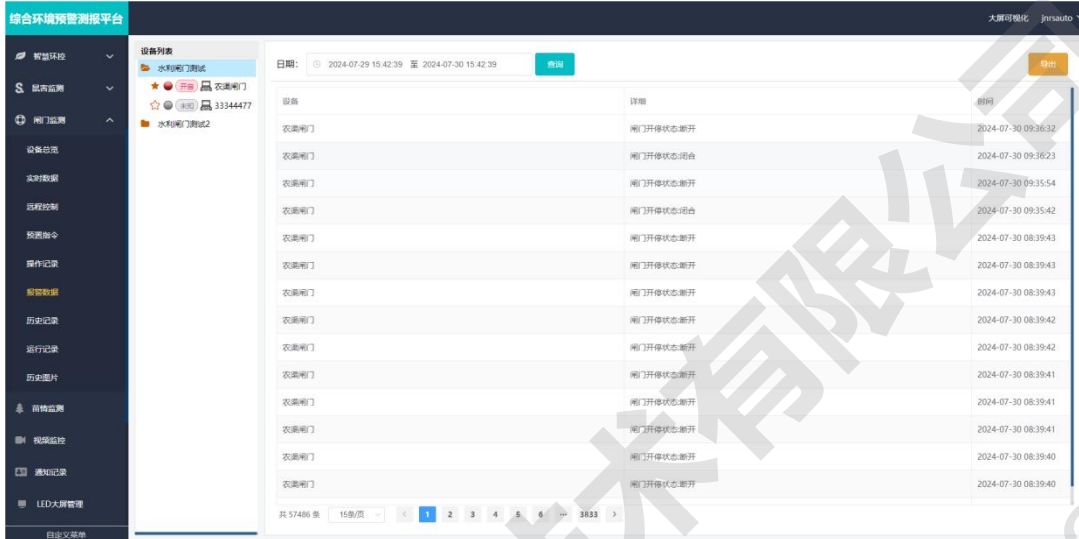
综合环境预警测报平台

大屏可视化 jnrsauto

智慧环控
鼠害监测
闸门监测
设备总览
实时数据
远程控制
预置指令
操作记录
报警数据
历史记录
运行记录
历史图片
苗情监测
视频监控
通知记录
LED大屏管理
自定义菜单

设备列表
水利闸门测试
开启 农渠闸门
未知 33344477
水利闸门测试2

日期: 2024-07-29 15:42:39 至 2024-07-30 15:42:39 查询

导出

| 设备 | 详细 | 时间 |
|---|---|---|
| 农渠闸门 | 闸门开停状态:断开 | 2024-07-30 09:36:32 |
| 农渠闸门 | 闸门开停状态:闭合 | 2024-07-30 09:36:23 |
| 农渠闸门 | 闸门开停状态:断开 | 2024-07-30 09:35:54 |
| 农渠闸门 | 闸门开停状态:闭合 | 2024-07-30 09:35:42 |
| 农渠闸门 | 闸门开停状态:断开 | 2024-07-30 08:39:43 |
| 农渠闸门 | 闸门开停状态:断开 | 2024-07-30 08:39:43 |
| 农渠闸门 | 闸门开停状态:断开 | 2024-07-30 08:39:43 |
| 农渠闸门 | 闸门开停状态:断开 | 2024-07-30 08:39:42 |
| 农渠闸门 | 闸门开停状态:断开 | 2024-07-30 08:39:42 |
| 农渠闸门 | 闸门开停状态:断开 | 2024-07-30 08:39:41 |
| 农渠闸门 | 闸门开停状态:断开 | 2024-07-30 08:39:41 |
| 农渠闸门 | 闸门开停状态:断开 | 2024-07-30 08:39:41 |
| 农渠闸门 | 闸门开停状态:断开 | 2024-07-30 08:39:40 |
| 农渠闸门 | 闸门开停状态:断开 | 2024-07-30 08:39:40 |

共 57486 条 15条/页 < 1 2 3 4 5 6 ··· 3833 >

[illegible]术有限公司